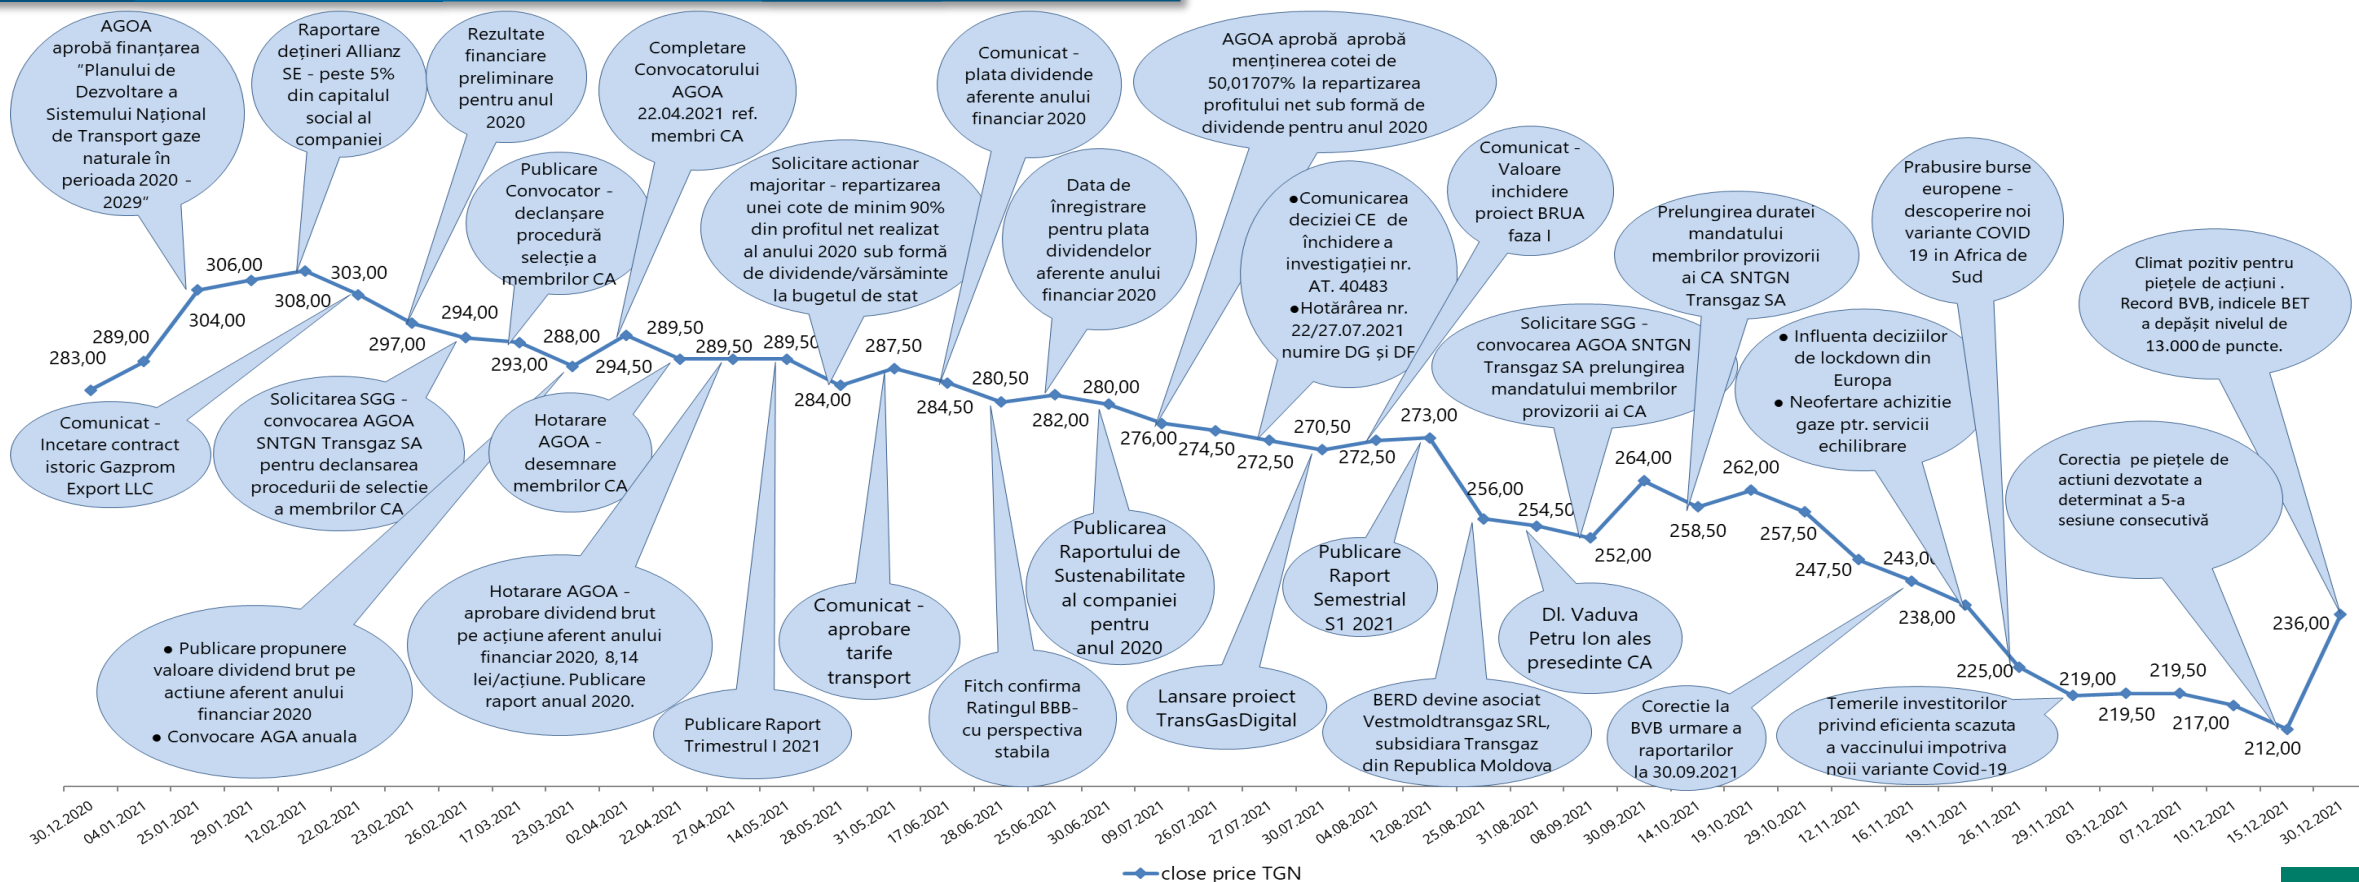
AGOA aprobă finanțarea "Planului de Dezvoltare a Sistemului Național de Transport gaze naturale în perioada 2020 - 2029"

Raportare dețineri Allianz SE - peste 5% din capitalul social al companiei

Rezultate financiare preliminare pentru anul 2020

Publicare Convocator - declanșare procedură selecție a membrilor CA

Completare Convocatorului AGOA 22.04.2021 ref. membri CA

Solicitare actionar majoritar - repartizarea unei cote de minim 90% din profitul net realizat al anului 2020 sub formă de dividende/vărsăminte la bugetul de stat

Comunicat - plata dividende aferente anului financiar 2020

Data de înregistrare pentru plata dividendelor aferente anului financiar 2020

AGOA aprobă aprobă menținerea cotei de 50,01707% la repartizarea profitului net sub formă de dividende pentru anul 2020

●Comunicarea deciziei CE de închidere a investigației nr. AT. 40483 ●Hotărârea nr. 22/27.07.2021 numire DG și DF

Comunicat - Valoare inchidere proiect BRUA faza I

Prelungirea duratei mandatului membrilor provizorii ai CA SNTGN Transgaz SA

Prabusire burse europene - descoperire noi variante COVID 19 in Africa de Sud

Climat pozitiv pentru piețele de acțiuni . Record BVB, indicele BET a depășit nivelul de 13.000 de puncte.

Solicitare SGG - convocarea AGOA SNTGN Transgaz SA prelungirea mandatului membrilor provizorii ai CA

● Influenta deciziilor de lockdown din Europa
● Neofertare achizitie gaze ptr. servicii echilibrare

Corectia pe piețele de actiuni dezvotate a determinat a 5-a sesiune consecutivă

Comunicat - Incetare contract istoric Gazprom Export LLC

Solicitarea SGG - convocarea AGOA SNTGN Transgaz SA pentru declansarea procedurii de selectie a membrilor CA

Hotarare AGOA - desemnare membrilor CA

● Publicare propunere valoare dividend brut pe actiune aferent anului financiar 2020
● Convocare AGA anuala

Hotarare AGOA - aprobare dividend brut pe acțiune aferent anului financiar 2020, 8,14 lei/acțiune. Publicare raport anual 2020.

Publicare Raport Trimestrul I 2021

Comunicat - aprobare tarife transport

Fitch confirma Ratingul BBB- cu perspectiva stabila

Publicarea Raportului de Sustenabilitate al companiei pentru anul 2020

Lansare proiect TransGasDigital

Publicare Raport Semestrial S1 2021

BERD devine asociat Vestmoldtransgaz SRL, subsidiara Transgaz din Republica Moldova

Dl. Vaduva Petru Ion ales presedinte CA

Corectie la BVB urmare a raportarilor la 30.09.2021

Temerile investitorilor privind eficienta scazuta a vaccinului impotriva noii variante Covid-19

283,00 289,00 304,00 306,00 308,00 303,00 297,00 294,00 293,00 288,00 294,50 289,50 289,50 289,50 284,00 287,50 284,50 280,50 282,00 280,00 276,00 274,50 272,50 270,50 272,50 273,00 256,00 254,50 252,00 264,00 258,50 262,00 257,50 247,50 243,00 238,00 225,00 219,00 219,50 219,50 217,00 212,00 236,00

30.12.2020 04.01.2021 25.01.2021 29.01.2021 12.02.2021 22.02.2021 23.02.2021 26.02.2021 17.03.2021 23.03.2021 02.04.2021 22.04.2021 27.04.2021 14.05.2021 28.05.2021 31.05.2021 17.06.2021 28.06.2021 25.06.2021 30.06.2021 09.07.2021 26.07.2021 27.07.2021 30.07.2021 04.08.2021 12.08.2021 25.08.2021 31.08.2021 08.09.2021 30.09.2021 14.10.2021 19.10.2021 29.10.2021 12.11.2021 16.11.2021 19.11.2021 26.11.2021 29.11.2021 03.12.2021 07.12.2021 10.12.2021 15.12.2021 30.12.2021

close price TGN